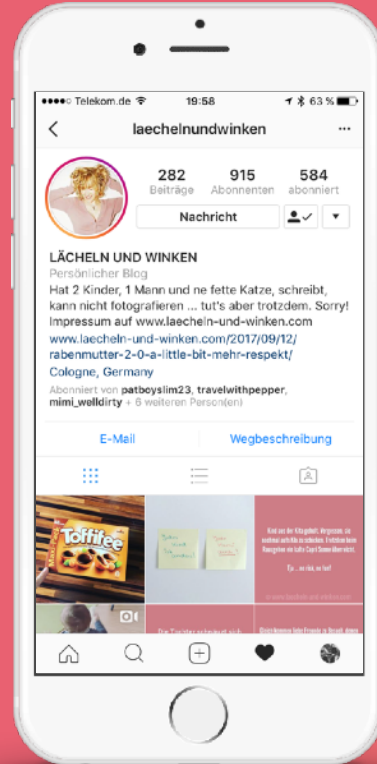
Telekom.de 19:58 63 %

laechelnundwinken

282
Beiträge

915
Abonnenten

584
abonniert

Nachricht

LÄCHELN UND WINKEN
Persönlicher Blog
Hat 2 Kinder, 1 Mann und ne fette Katze, schreibt, kann nicht fotografieren ... tut's aber trotzdem. Sorry! Impressum auf www.laecheln-und-winken.com
www.laecheln-und-winken.com/2017/09/12/rabenmutter-2-0-a-little-bit-mehr-respekt/
Cologne, Germany
Abonniert von patboyslim23, travelwithpepper, mimi_welldirty + 6 weiteren Person(en)

E-Mail
Wegbeschreibung

Toffifee

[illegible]

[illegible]